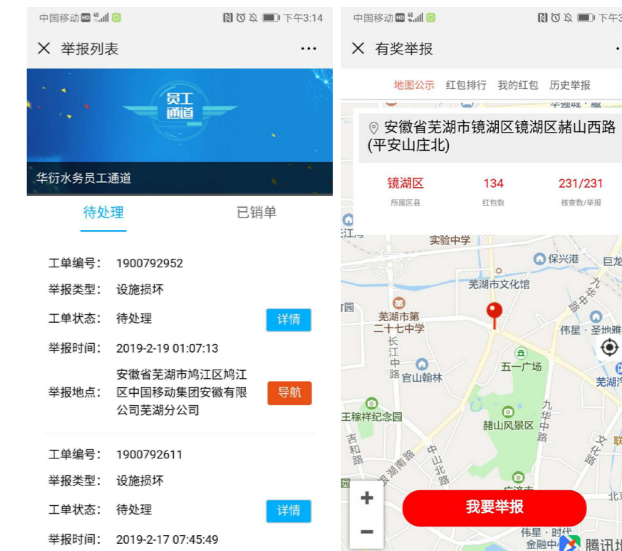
中国移动 下午3:14

× 举报列表 ···

员工通道

华衍水务员工通道

待处理 已销单

工单编号: 1900792952
举报类型: 设施损坏
工单状态: 待处理 详情
举报时间: 2019-2-19 01:07:13
举报地点: 安徽省芜湖市鸠江区鸠江区中国移动集团安徽有限公司芜湖分公司 导航

工单编号: 1900792611
举报类型: 设施损坏
工单状态: 待处理 详情
举报时间: 2019-2-17 07:45:49

中国移动 下午3:

× 有奖举报 ·

地图公示 红包排行 我的红包 历史举报

安徽省芜湖市镜湖区镜湖区赭山西路(平安山庄北)

| 镜湖区 | 134 | 231/231 |
|---|---|---|
| 所属区县 | 红包数 | 核查数/举报 |

实验中学
保兴港
芜湖市文化馆
芜湖市第二十七中学
伟星·圣地雅
官山翰林
五一广场
芜湖
王稼祥纪念园
赭山风景区
九华中路
吉和路
中山北路
长江中路
北京
伟星·时代金融中心
巨龙
文化路

+
−
我要举报
腾讯地